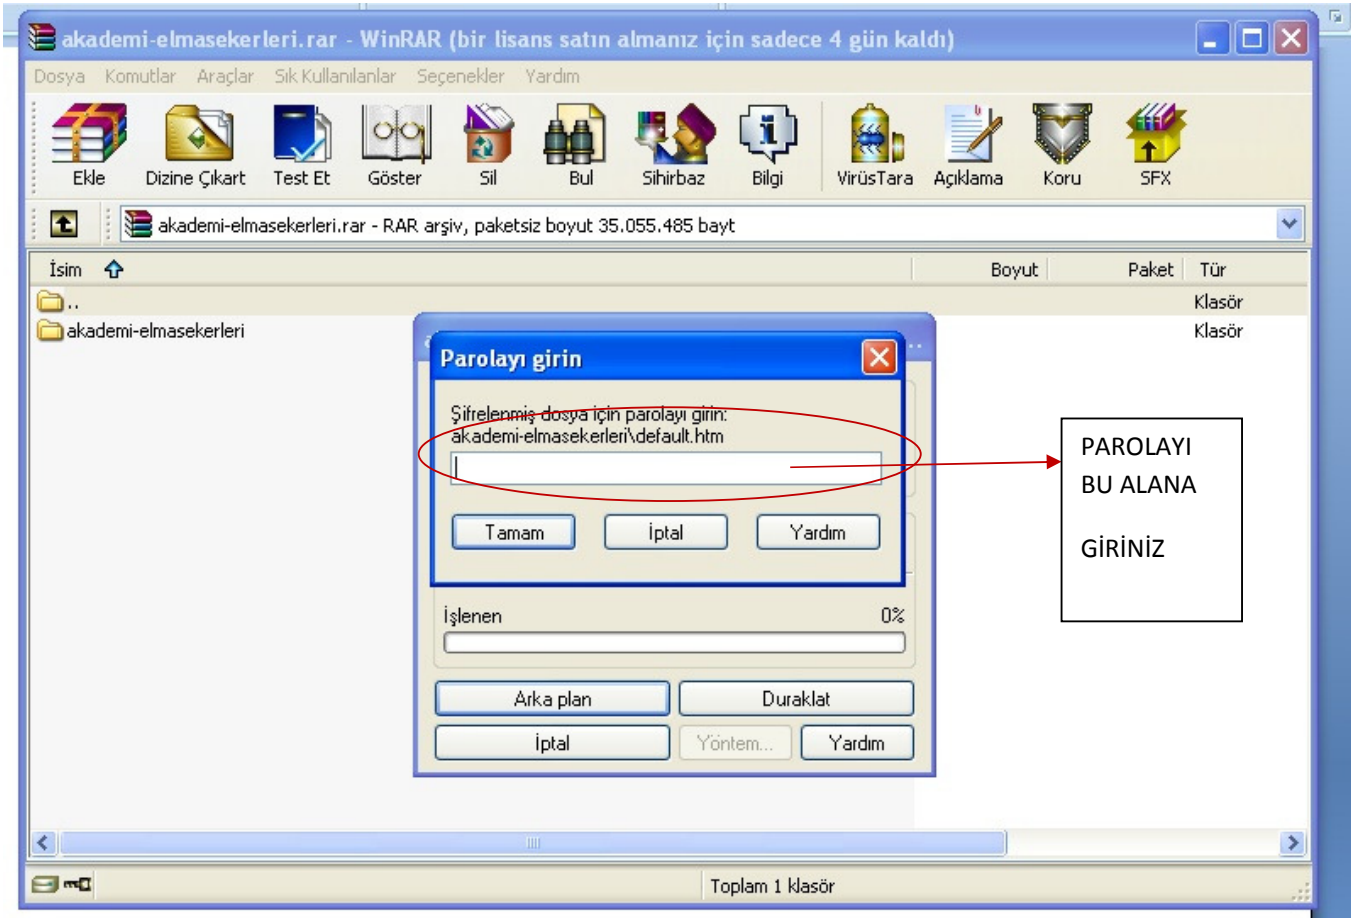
akademi-elmasekerleri.rar - WinRAR (bir lisans satın almanız için sadece 4 gün kaldı)

Dosya Komutlar Araçlar Sık Kullanılanlar Seçenekler Yardım

Ekle Dizine Çıkart Test Et Göster Sil Bul Sihirbaz Bilgi VirüsTara Açıklama Koru SFX

akademi-elmasekerleri.rar - RAR arşiv, paketsiz boyut 35.055.485 bayt

| İsim | Boyut | Paket | Tür |
|---|---|---|---|
| .. | | | Klasör |
| akademi-elmasekerleri | | | Klasör |

Parolayı girin

Şifrelenmiş dosya için parolayı girin:
akademi-elmasekerleri\default.htm

Tamam İptal Yardım

İşlenen 0%

Arka plan Duraklat
İptal Yöntem... Yardım

PAROLAYI BU ALANA

GİRİNİZ

Toplam 1 klasör